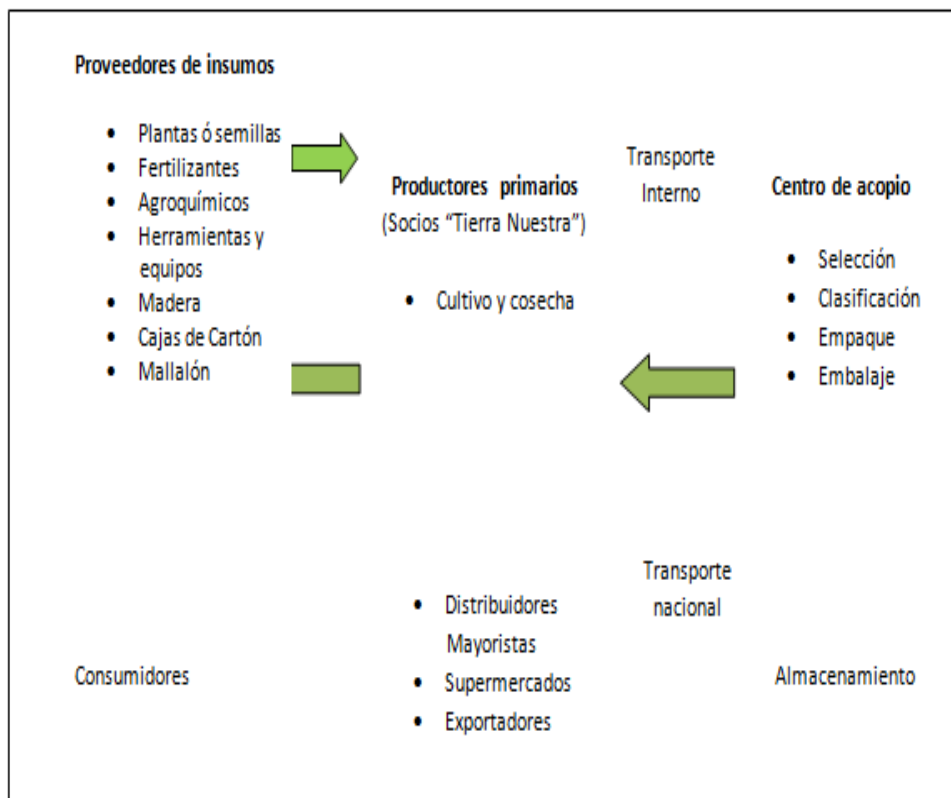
**Proveedores de insumos**

- Plantas ó semillas
- Fertilizantes
- Agroquímicos
- Herramientas y equipos
- Madera
- Cajas de Cartón
- Mallalón

**Productores primarios**
(Socios "Tierra Nuestra")

- Cultivo y cosecha

Transporte Interno

**Centro de acopio**

- Selección
- Clasificación
- Empaque
- Embalaje

Transporte nacional

- Distribuidores Mayoristas
- Supermercados
- Exportadores

Consumidores

Almacenamiento